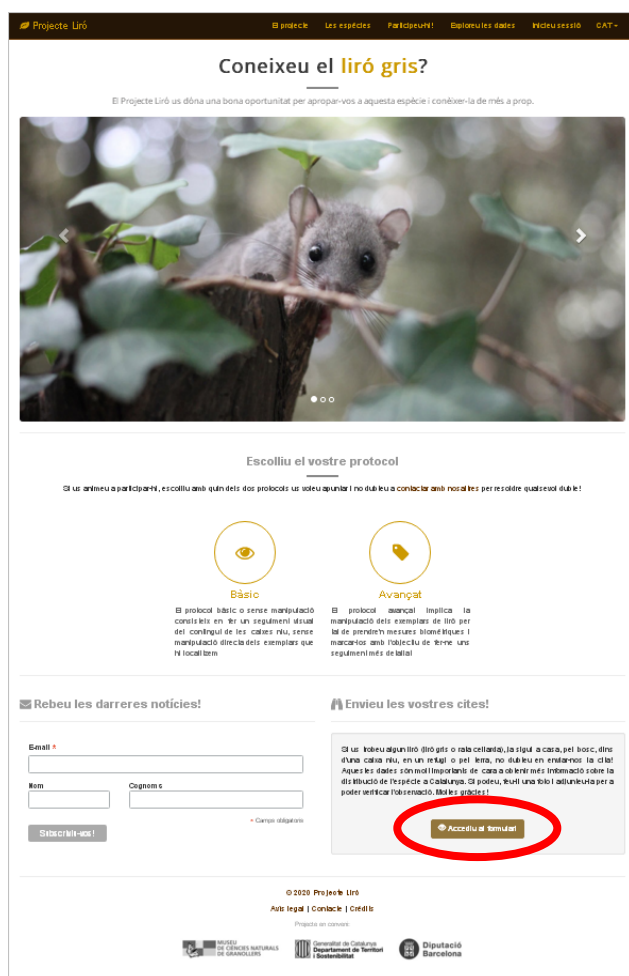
Projecte Liró

El projecte   Les espècies   Participeu-hi!   Exploreu les dades   Inicieu sessió   CAT

Coneixeu el liró gris?

El Projecte Liró us dóna una bona oportunitat per apropar-vos a aquesta espècie i conèixer-la de més a prop.

Escolliu el vostre protocol

Si us animeu a participar-hi, escolliu amb quin dels dos protocols us voleu apuntar i no dubteu a contactar amb nosaltres per resoldre qualsevol dubte!

Bàsic

El protocol bàsic o sense manipulació consisteix en fer un seguiment visual del contingut de les caixes niu, sense manipulació directa dels exemplars que hi localitzem

Avançat

El protocol avançat implica la manipulació dels exemplars de liró per tal de prendre'n mesures biomètriques i marcar-los amb l'objectiu de fer-ne un seguiment més detallat

Rebeu les darreres notícies!

E-mail *

Nom

Cognoms

* Camps obligatoris

Subscriviu-vos!

Envieu les vostres cites!

Si us trobeu algun liró (liró gris o rata cellarda), ja sigui a casa, pel bosc, dins d'una caixa niu, en un refugi o pel terra, no dubteu en enviar-nos la cita! Aquestes dades són molt importants de cara a obtenir més informació sobre la distribució de l'espècie a Catalunya. Si podeu, feu-li una foto i adjunteu-la per a poder verificar l'observació. Moltes gràcies!

Accediu al formulari

© 2020 Projecte Liró

Avís legal | Contacte | Crèdits

Projecte en conveni

MUSEU DE CIÈNCIES NATURALS DE GRANOLLERS

Generalitat de Catalunya Departament de Territori i Sostenibilitat

Diputació Barcelona